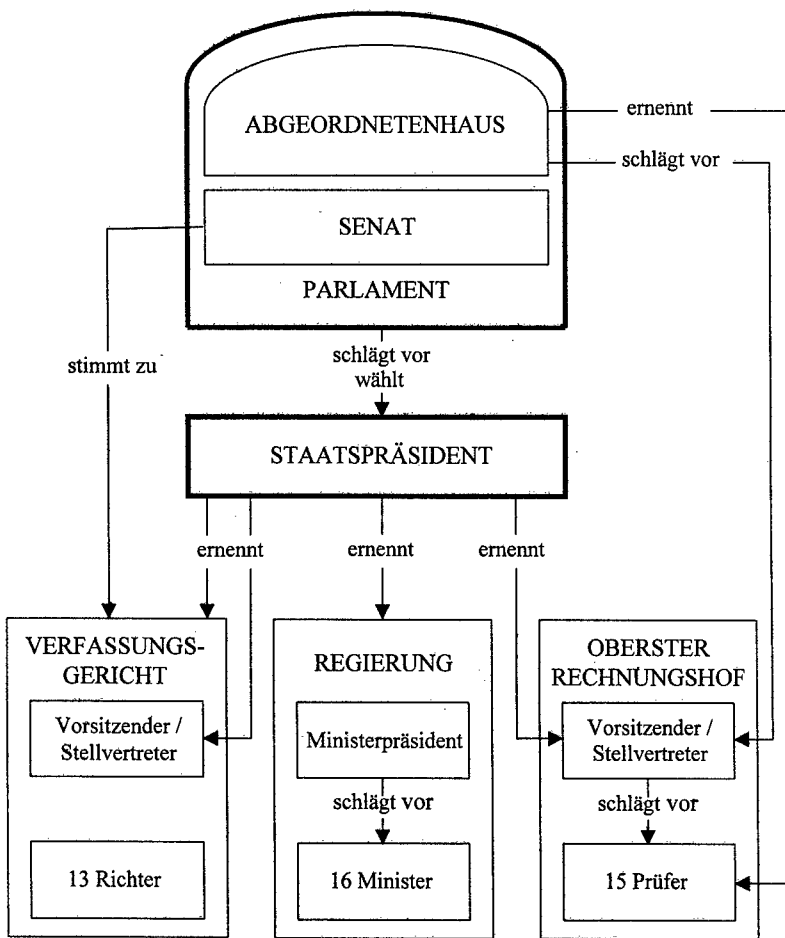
ABGEORDNETENHAUS

ernennt

schlägt vor

SENAT

PARLAMENT

stimmt zu

schlägt vor
wählt

STAATSPRÄSIDENT

ernennt

ernennt

ernennt

VERFASSUNGS-GERICHT

Vorsitzender / Stellvertreter

13 Richter

REGIERUNG

Ministerpräsident

schlägt vor

16 Minister

OBERSTER RECHNUNGSHOF

Vorsitzender / Stellvertreter

schlägt vor

15 Prüfer